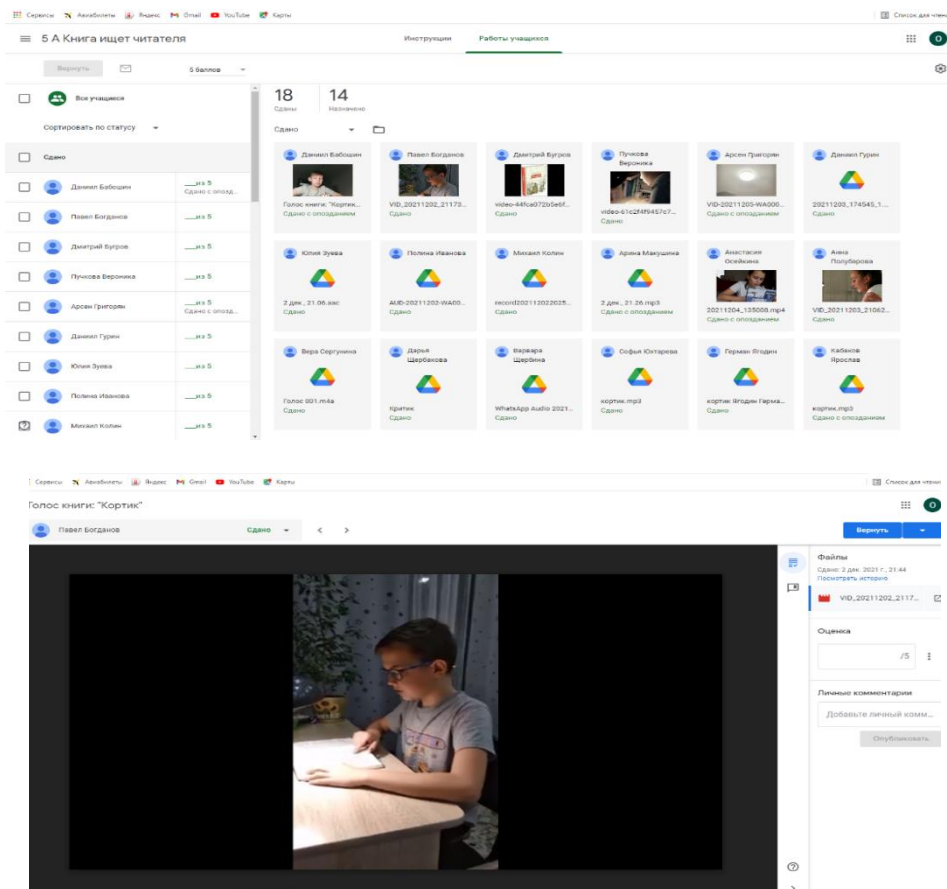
Сервисы Авиабилеты Яндекс Gmail YouTube Карты

Список для чтения

5 А Книга ищет читателя

Инструкции Работы учащихся

Вернуть

5 баллов

Все учащиеся

Сортировать по статусу

Сдано

| Ученик | Оценка |
|---|---|
| Даниил Бабошин | __из 5 Сдано с опозд... |
| Павел Богданов | __из 5 |
| Дмитрий Бугров | __из 5 |
| Пучкова Вероника | __из 5 |
| Арсен Григорян | __из 5 Сдано с опозд... |
| Даниил Гурин | __из 5 |
| Юлия Зуева | __из 5 |
| Полина Иванова | __из 5 |
| Михаил Колин | __из 5 |

18 Сданы

14 Назначено

Сдано

Даниил Бабошин
Голос книги: "Кортик...
Сдано с опозданием

Павел Богданов
VID_20211202_21173...
Сдано

Дмитрий Бугров
video-44fca072b5e6f...
Сдано

Пучкова Вероника
video-61c2f4f9457c7...
Сдано

Арсен Григорян
VID-20211205-WA000...
Сдано с опозданием

Даниил Гурин
20211203_174545_1...
Сдано

Юлия Зуева
2 дек., 21.06.aac
Сдано

Полина Иванова
AUD-20211203-WA00...
Сдано

Михаил Колин
record20211202025...
Сдано

Арина Макушина
2 дек., 21.26.mp3
Сдано с опозданием

Анастасия Осейкина
20211204_135008.mp4
Сдано с опозданием

Анна Полубарова
VID_20211203_21062...
Сдано

Вера Сергунина
Голос 001.m4a
Сдано

Дарья Щербакова
Критик
Сдано

Варвара Щербина
WhatsApp Audio 2021...
Сдано

Софья Юптарева
кортик.mp3
Сдано

Герман Ягодин
кортик Ягодин Герма...
Сдано

Кабаков Ярослав
кортик.mp3
Сдано с опозданием

Сервисы Авиабилеты Яндекс Gmail YouTube Карты

Список для чтения

Голос книги: "Кортик"

Павел Богданов

Сдано

Вернуть

Файлы
Сдано: 2 дек. 2021 г., 21:44
Посмотреть историю

VID_20211202_2117...

Оценка

/5

Личные комментарии

Добавьте личный комм...

Опубликовать